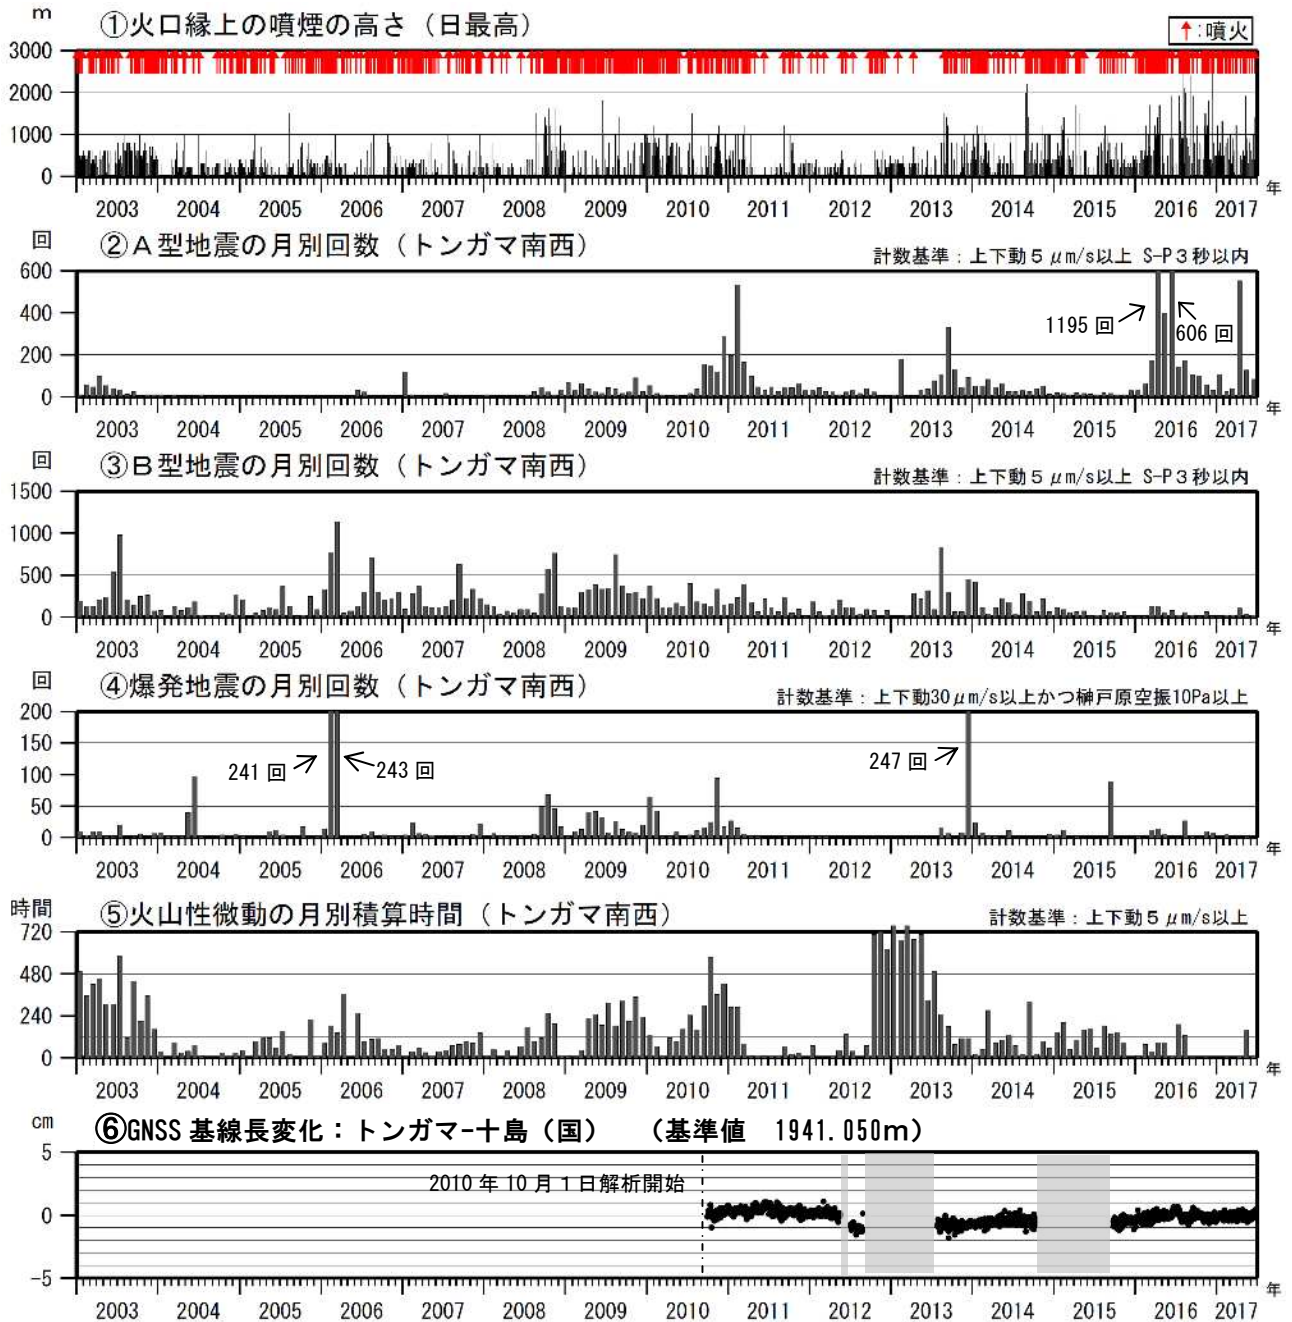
m
①火口縁上の噴煙の高さ（日最高）
↑:噴火
3000
2000
1000
0
2003 2004 2005 2006 2007 2008 2009 2010 2011 2012 2013 2014 2015 2016 2017 年

回
②A型地震の月別回数（トンガマ南西）
計数基準：上下動５μm/s以上 S-P３秒以内
600
400
200
0
1195回
606回
2003 2004 2005 2006 2007 2008 2009 2010 2011 2012 2013 2014 2015 2016 2017 年

回
③B型地震の月別回数（トンガマ南西）
計数基準：上下動５μm/s以上 S-P３秒以内
1500
1000
500
0
2003 2004 2005 2006 2007 2008 2009 2010 2011 2012 2013 2014 2015 2016 2017 年

回
④爆発地震の月別回数（トンガマ南西）
計数基準：上下動30μm/s以上かつ榊戸原空振10Pa以上
200
150
100
50
0
241回
243回
247回
2003 2004 2005 2006 2007 2008 2009 2010 2011 2012 2013 2014 2015 2016 2017 年

時間
⑤火山性微動の月別積算時間（トンガマ南西）
計数基準：上下動５μm/s以上
720
480
240
0
2003 2004 2005 2006 2007 2008 2009 2010 2011 2012 2013 2014 2015 2016 2017 年

cm
⑥GNSS 基線長変化：トンガマ-十島（国）　（基準値　1941.050m）
5
0
−5
2010年10月1日解析開始
2003 2004 2005 2006 2007 2008 2009 2010 2011 2012 2013 2014 2015 2016 2017 年